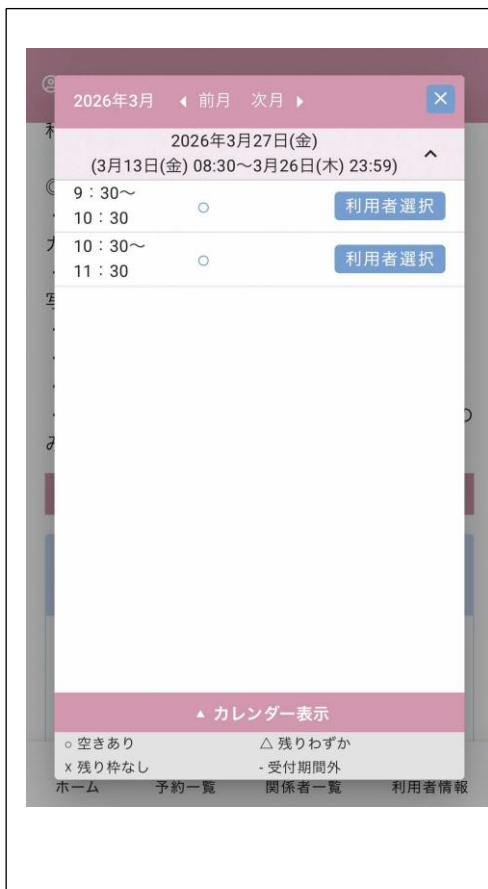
2026年3月 ◀ 前月 次月 ▶ ×

2026年3月27日(金)
(3月13日(金) 08:30～3月26日(木) 23:59)

9：30～
10：30 ○ 利用者選択

10：30～
11：30 ○ 利用者選択

▲ カレンダー表示

○ 空きあり △ 残りわずか
x 残り枠なし - 受付期間外

ホーム 予約一覧 関係者一覧 利用者情報